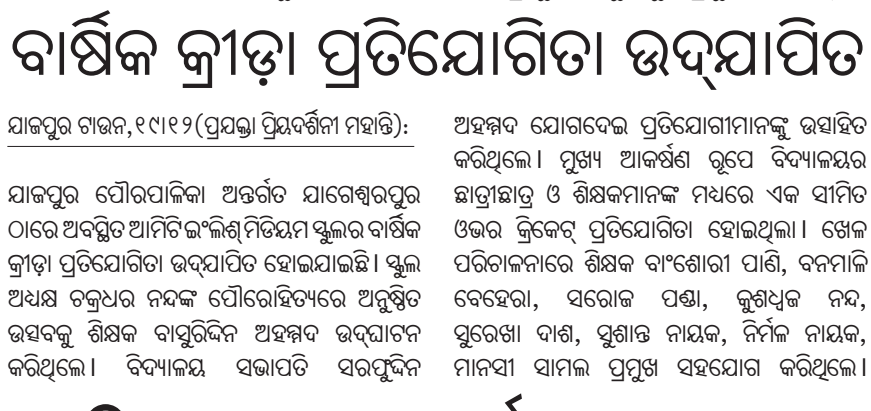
ବାର୍ଷିକ କ୍ରୀଡ଼ା ପ୍ରତିଯୋଗିତା ଉଦ୍‌ଯାପିତ

ଯାଜପୁର ଟାଉନ,୧୯।୧୨(ପ୍ରଯକ୍ତା ପ୍ରିୟଦର୍ଶିନୀ ମହାନ୍ତି):

ଯାଜପୁର ପୌରପାଳିକା ଅନ୍ତର୍ଗତ ଯାଗେଶ୍ୱରପୁର ଠାରେ ଅବସ୍ଥିତ ଆମିଟି ଇଂଲିଶ୍ ମିଡିୟମ ସ୍କୁଲର ବାର୍ଷିକ କ୍ରୀଡ଼ା ପ୍ରତିଯୋଗିତା ଉଦ୍‌ଯାପିତ ହୋଇଯାଇଛି। ସ୍କୁଲ ଅଧ୍ୟକ୍ଷ ଚକ୍ରଧର ନନ୍ଦଙ୍କ ପୌରୋହିତ୍ୟରେ ଅନୁଷ୍ଠିତ ଉତ୍ସବକୁ ଶିକ୍ଷକ ବାସୁରିଦ୍ଦିନ ଅହମ୍ମଦ ଉଦ୍‌ଘାଟନ କରିଥିଲେ। ବିଦ୍ୟାଳୟ ସଭାପତି ସରଫୁଦ୍ଦିନ ଅହମ୍ମଦ ଯୋଗଦେଇ ପ୍ରତିଯୋଗୀମାନଙ୍କୁ ଉତ୍ସାହିତ କରିଥିଲେ। ମୁଖ୍ୟ ଆକର୍ଷଣ ରୂପେ ବିଦ୍ୟାଳୟର ଛାତ୍ରୀଛାତ୍ର ଓ ଶିକ୍ଷକମାନଙ୍କ ମଧ୍ୟରେ ଏକ ସୀମିତ ଓଭର କ୍ରିକେଟ୍ ପ୍ରତିଯୋଗିତା ହୋଇଥିଲା। ଖେଳ ପରିଚାଳନାରେ ଶିକ୍ଷକ ବାଂଶୋରୀ ପାଣି, ବନମାଳି ବେହେରା, ସରୋଜ ପଣ୍ଡା, କୁଶଧ୍ୱଜ ନନ୍ଦ, ସୁରେଖା ଦାଶ, ସୁଶାନ୍ତ ନାୟକ, ନିର୍ମଳ ନାୟକ, ମାନସୀ ସାମଲ ପ୍ରମୁଖ ସହଯୋଗ କରିଥିଲେ।